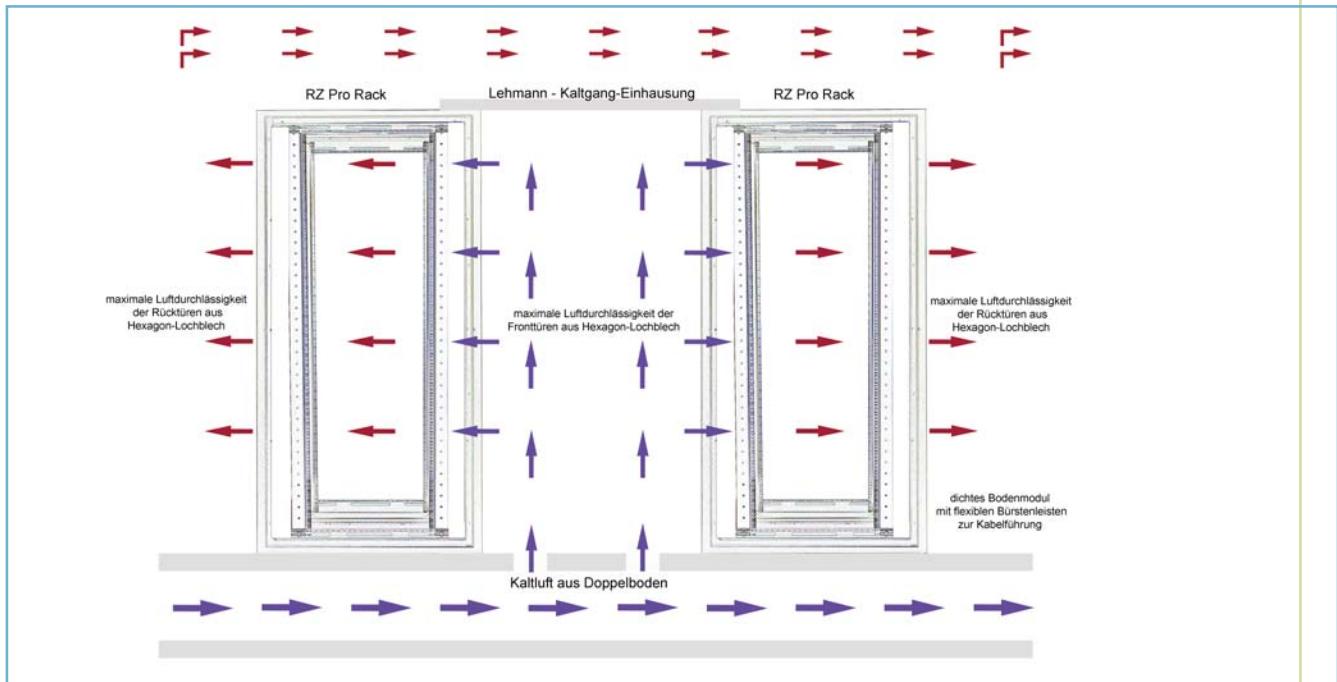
RZ Pro Rack

Lehmann - Kaltgang-Einhausung

RZ Pro Rack

maximale Luftdurchlässigkeit der Rücktüren aus Hexagon-Lochblech

maximale Luftdurchlässigkeit der Fronttüren aus Hexagon-Lochblech

maximale Luftdurchlässigkeit der Rücktüren aus Hexagon-Lochblech

dichtes Bodenmodul mit flexiblen Bürstenleisten zur Kabelführung

Kaltluft aus Doppelboden